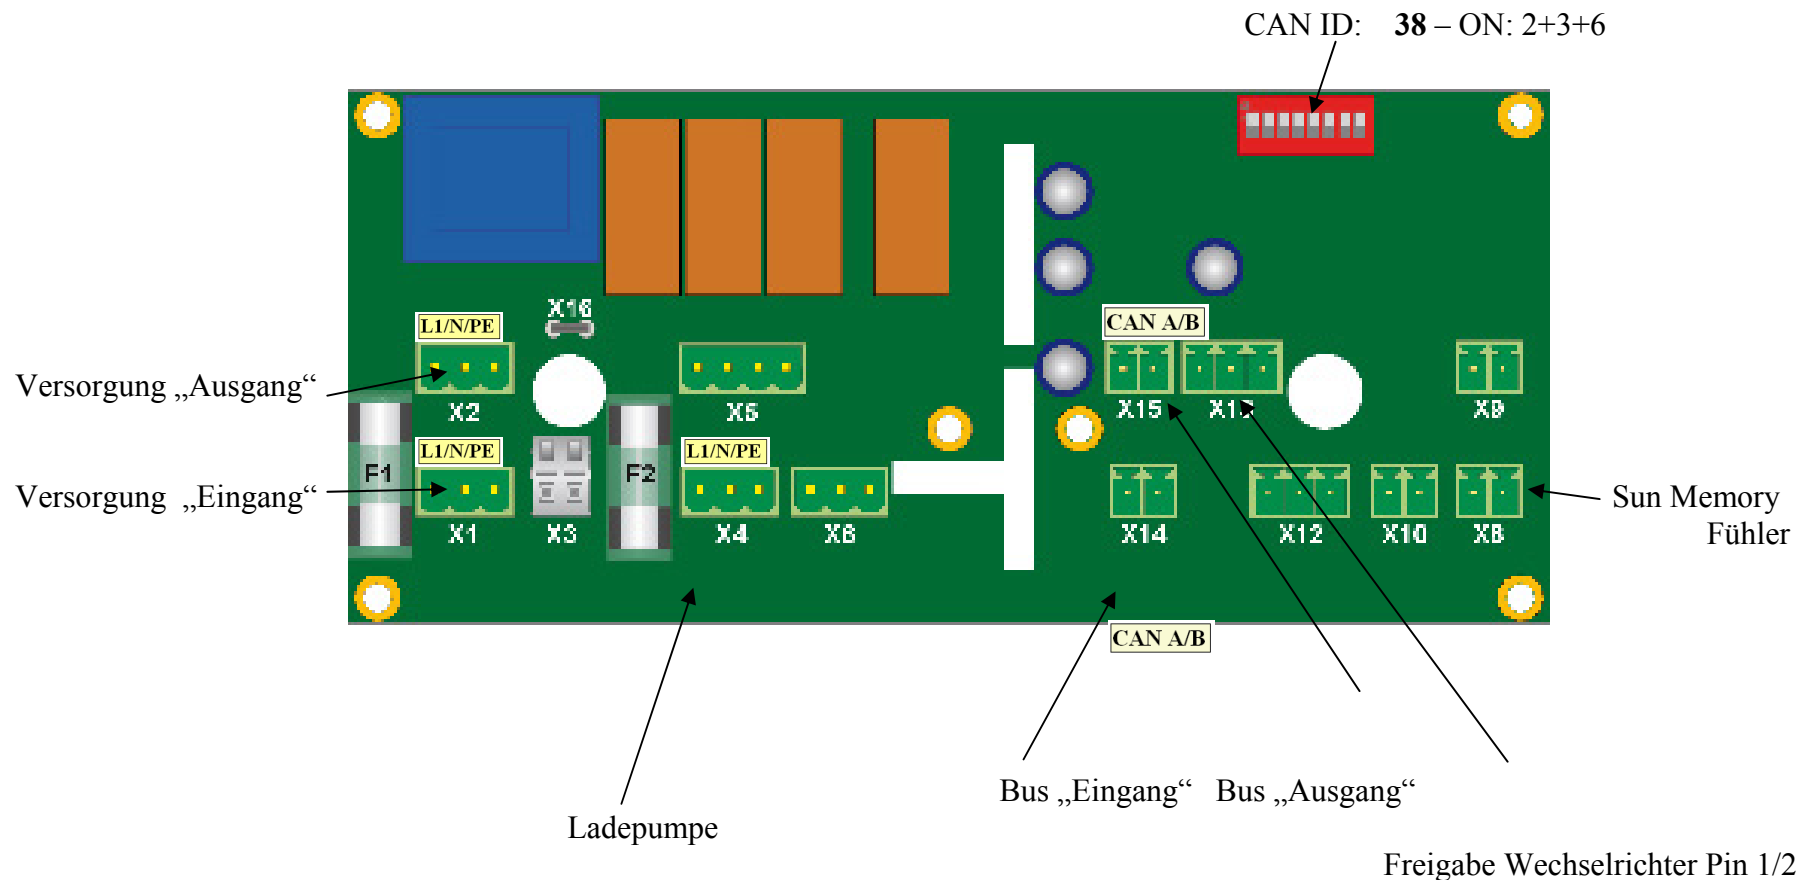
CAN ID: **38** – ON: 2+3+6

X16

L1/N/PE

Versorgung „Ausgang“

X2

X5

CAN A/B

X15

X13

X9

F1

L1/N/PE

F2

L1/N/PE

Versorgung „Eingang“

X1

X3

X4

X6

X14

X12

X10

X8

Sun Memory Fühler

CAN A/B

Bus „Eingang“ Bus „Ausgang“

Ladepumpe

Freigabe Wechselrichter Pin 1/2